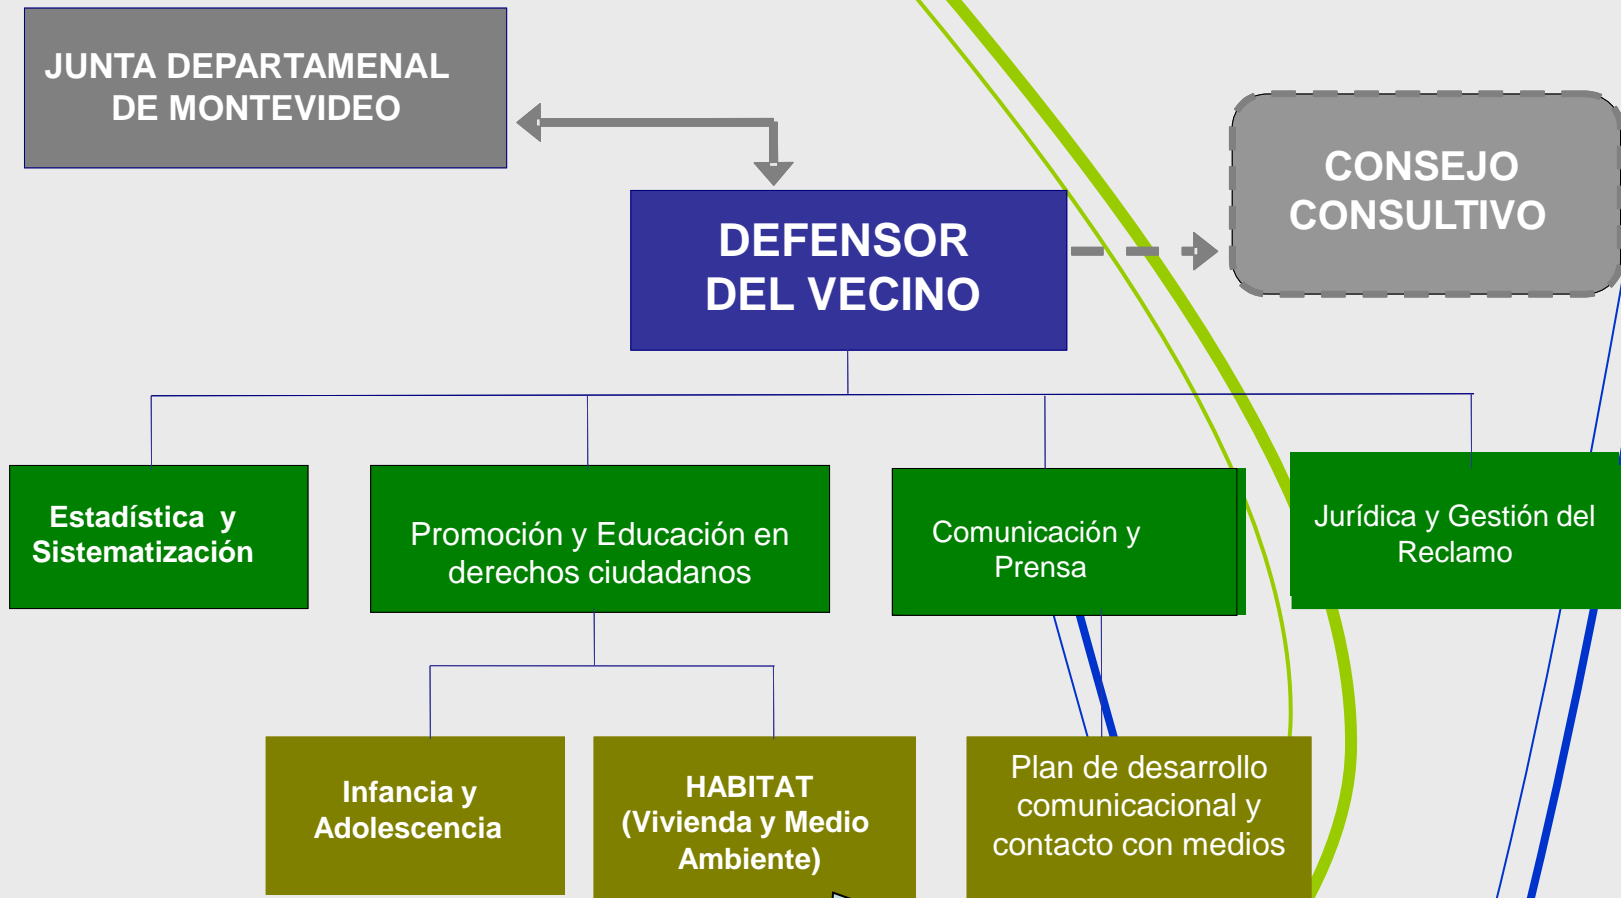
JUNTA DEPARTAMENAL DE MONTEVIDEO

CONSEJO CONSULTIVO

DEFENSOR DEL VECINO

Estadística y Sistematización

Promoción y Educación en derechos ciudadanos

Comunicación y Prensa

Jurídica y Gestión del Reclamo

Infancia y Adolescencia

HABITAT (Vivienda y Medio Ambiente)

Plan de desarrollo comunicacional y contacto con medios